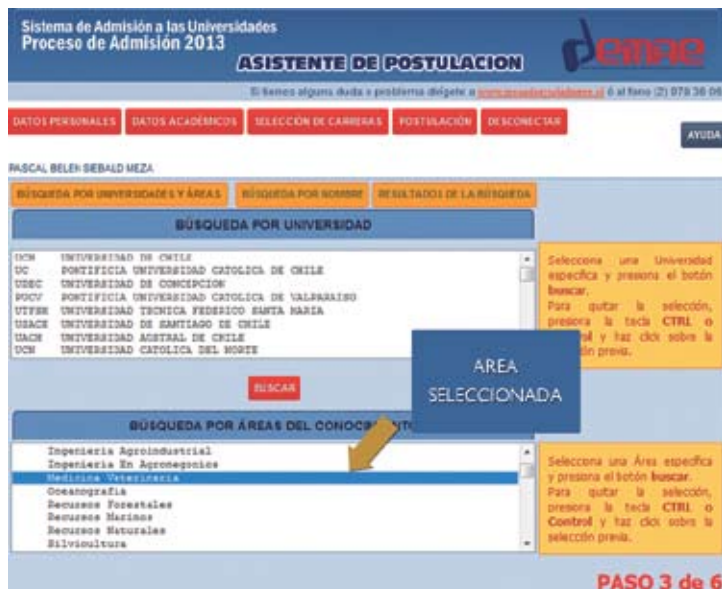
Sistema de Admisión a las Universidades
Proceso de Admisión 2013

ASISTENTE DE POSTULACION

demre

Si tienes alguna duda o problema dirígete a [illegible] ó al fono (2) 978 38 06

DATOS PERSONALES | DATOS ACADÉMICOS | SELECCIÓN DE CARRERAS | POSTULACIÓN | DESCONECTAR

AYUDA

PASCAL BELEN SIEBALD MEZA

BÚSQUEDA POR UNIVERSIDADES Y ÁREAS | BÚSQUEDA POR NOMBRE | RESULTADOS DE LA BÚSQUEDA

BÚSQUEDA POR UNIVERSIDAD

UCH UNIVERSIDAD DE CHILE
UC PONTIFICIA UNIVERSIDAD CATOLICA DE CHILE
UDEC UNIVERSIDAD DE CONCEPCION
PUCV PONTIFICIA UNIVERSIDAD CATOLICA DE VALPARAISO
UTFSM UNIVERSIDAD TECNICA FEDERICO SANTA MARIA
USACH UNIVERSIDAD DE SANTIAGO DE CHILE
UACH UNIVERSIDAD AUSTRAL DE CHILE
UCN UNIVERSIDAD CATOLICA DEL NORTE

Selecciona una Universidad específica y presiona el botón buscar.
Para quitar la selección, presiona la tecla CTRL o Control y haz click sobre la selección previa.

AREA SELECCIONADA

BUSCAR

BÚSQUEDA POR ÁREAS DEL CONOCIMIENTO

Ingenieria Agroindustrial
Ingenieria En Agronegocios
Medicina Veterinaria
Oceanografia
Recursos Forestales
Recursos Marinos
Recursos Naturales
Silvicultura

Selecciona una Área específica y presiona el botón buscar.
Para quitar la selección, presiona la tecla CTRL o Control y haz click sobre la selección previa.

PASO 3 de 6